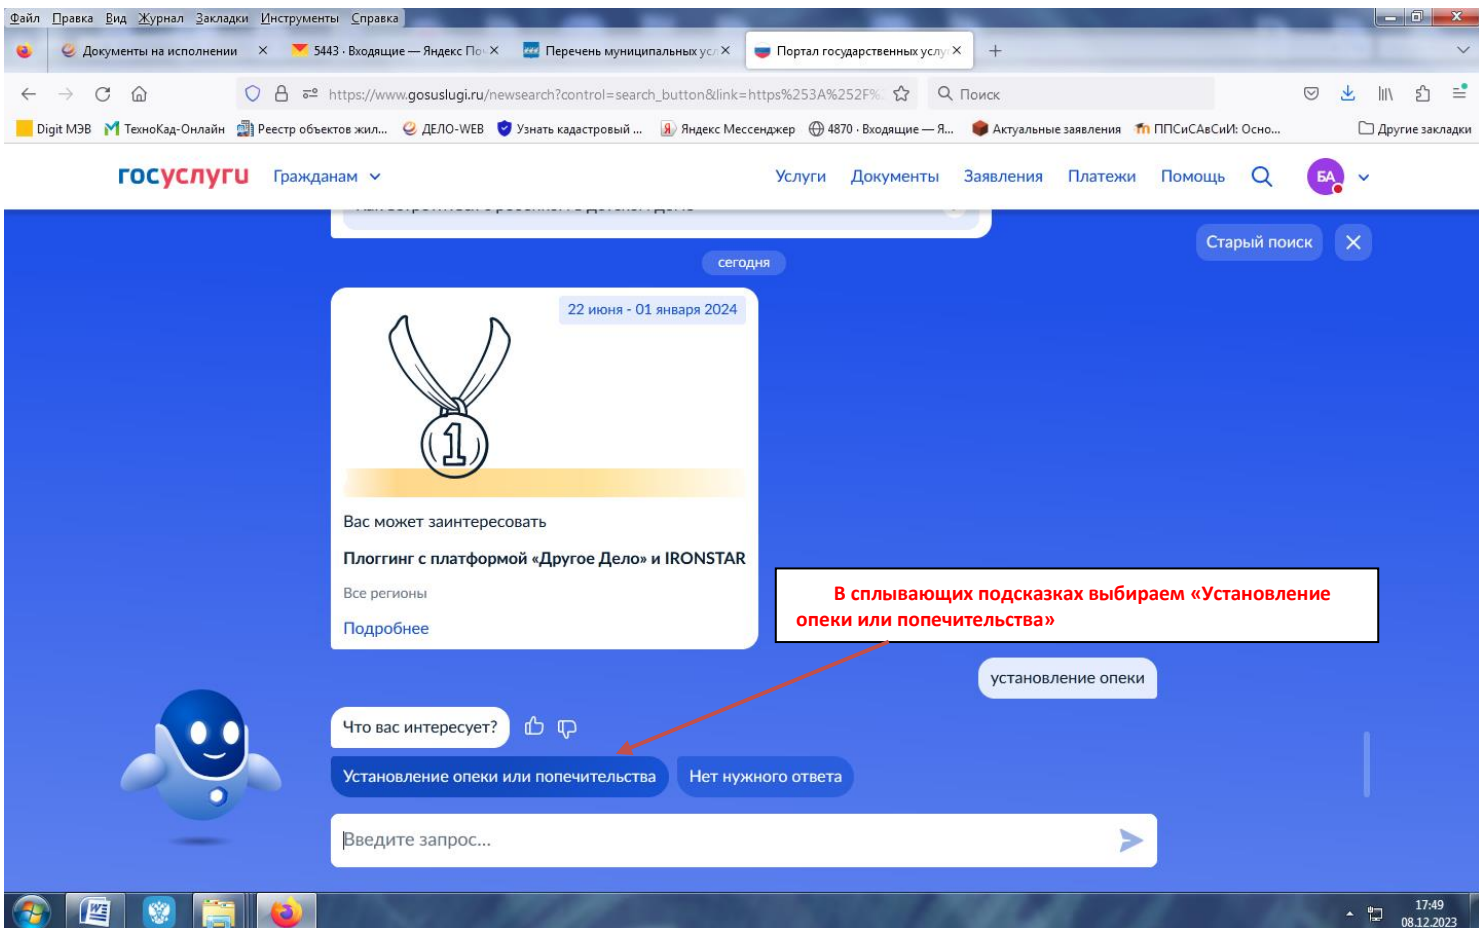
Файл Правка Вид Журнал Закладки Инструменты Справка

Документы на исполнении ×
5443 · Входящие — Яндекс По ×
Перечень муниципальных ус ×
Портал государственных услу ×
+

https://www.gosuslugi.ru/newsearch?control=search_button&link=https%253A%252F%
Поиск

Digit МЭВ
ТехноКад-Онлайн
Реестр объектов жил...
ДЕЛО-WEB
Узнать кадастровый ...
Яндекс Мессенджер
4870 · Входящие — Я...
Актуальные заявления
ППСиСАвСиИ: Осно...
Другие закладки

госуслуги Гражданам
Услуги Документы Заявления Платежи Помощь
БА

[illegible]

Старый поиск ×

сегодня

22 июня - 01 января 2024

Вас может заинтересовать

Плоггинг с платформой «Другое Дело» и IRONSTAR

Все регионы

Подробнее

В сплывающих подсказках выбираем «Установление опеки или попечительства»

установление опеки

Что вас интересует?

Установление опеки или попечительства
Нет нужного ответа

Введите запрос...

17:49
08.12.2023